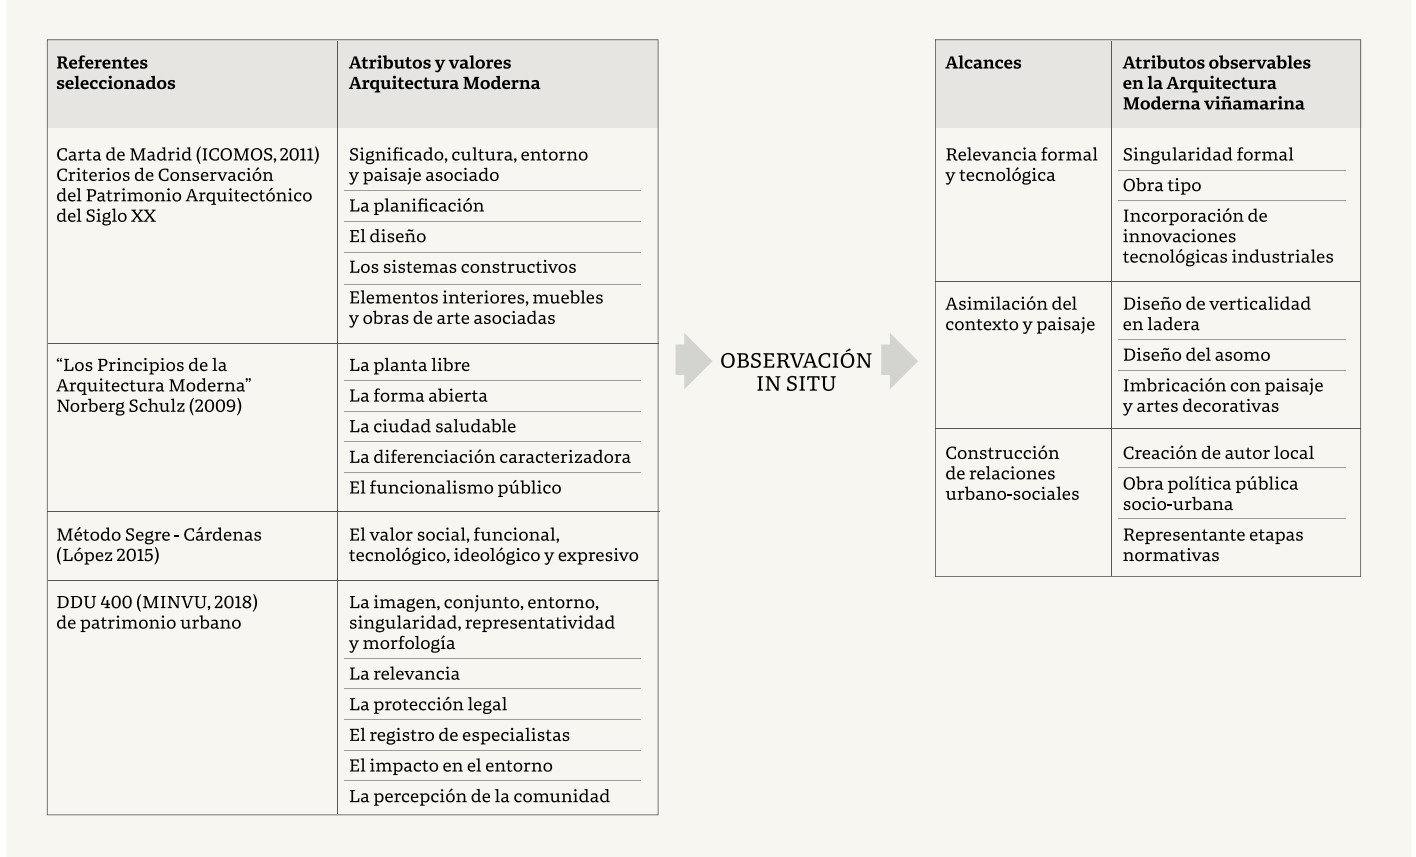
| Referentes seleccionados | Atributos y valores Arquitectura Moderna |
|---|---|
| Carta de Madrid (ICOMOS, 2011) Criterios de Conservación del Patrimonio Arquitectónico del Siglo XX | Significado, cultura, entorno y paisaje asociado<br>La planificación<br>El diseño<br>Los sistemas constructivos<br>Elementos interiores, muebles y obras de arte asociadas |
| "Los Principios de la Arquitectura Moderna" Norberg Schulz (2009) | La planta libre<br>La forma abierta<br>La ciudad saludable<br>La diferenciación caracterizadora<br>El funcionalismo público |
| Método Segre - Cárdenas (López 2015) | El valor social, funcional, tecnológico, ideológico y expresivo |
| DDU 400 (MINVU, 2018) de patrimonio urbano | La imagen, conjunto, entorno, singularidad, representatividad y morfología<br>La relevancia<br>La protección legal<br>El registro de especialistas<br>El impacto en el entorno<br>La percepción de la comunidad |

OBSERVACIÓN IN SITU

| Alcances | Atributos observables en la Arquitectura Moderna viñamarina |
|---|---|
| Relevancia formal y tecnológica | Singularidad formal<br>Obra tipo<br>Incorporación de innovaciones tecnológicas industriales |
| Asimilación del contexto y paisaje | Diseño de verticalidad en ladera<br>Diseño del asomo<br>Imbricación con paisaje y artes decorativas |
| Construcción de relaciones urbano-sociales | Creación de autor local<br>Obra política pública socio-urbana<br>Representante etapas normativas |